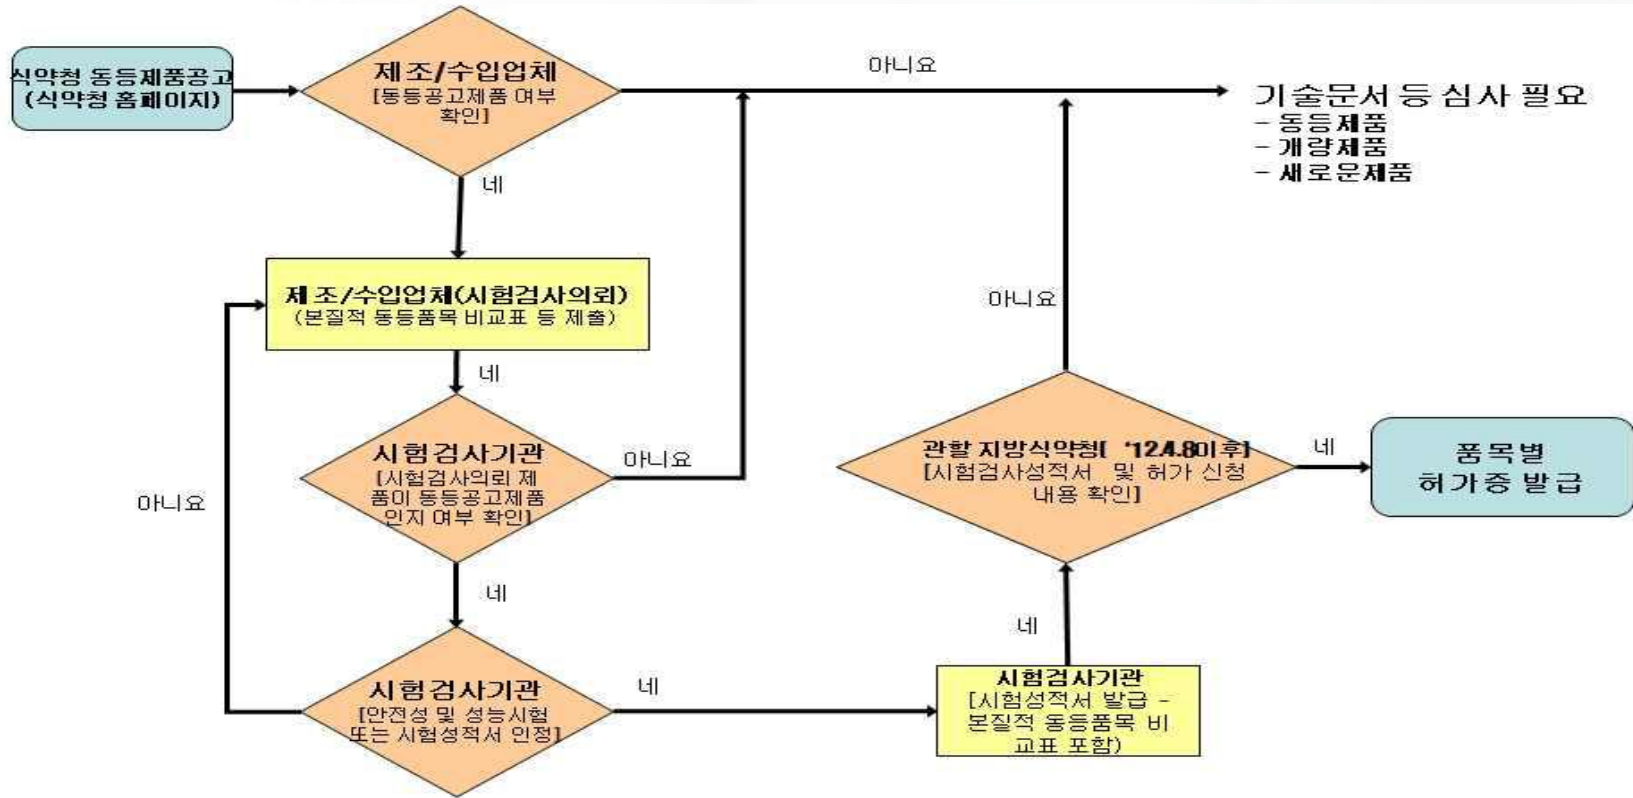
식약청 동등제품공고
(식약청 홈페이지)

제조/수입업체
[동등공고제품 여부 확인]

아니요

기술문서 등 심사 필요
- 동등제품
- 개량제품
- 새로운제품

네

제조/수입업체(시험검사의뢰)
(본질적 동등품목 비교표 등 제출)

아니요

네

시험검사기관
[시험검사의뢰 제품이 동등공고제품 인지 여부 확인]

아니요

아니요

관할 지방식약청[ '12.4.8이후]
[시험검사성적서 및 허가 신청 내용 확인]

네

품목별
허가증 발급

네

네

시험검사기관
[안전성 및 성능시험 또는 시험성적서 인정]

네

시험검사기관
[시험성적서 발급 - 본질적 동등품목 비교표 포함)